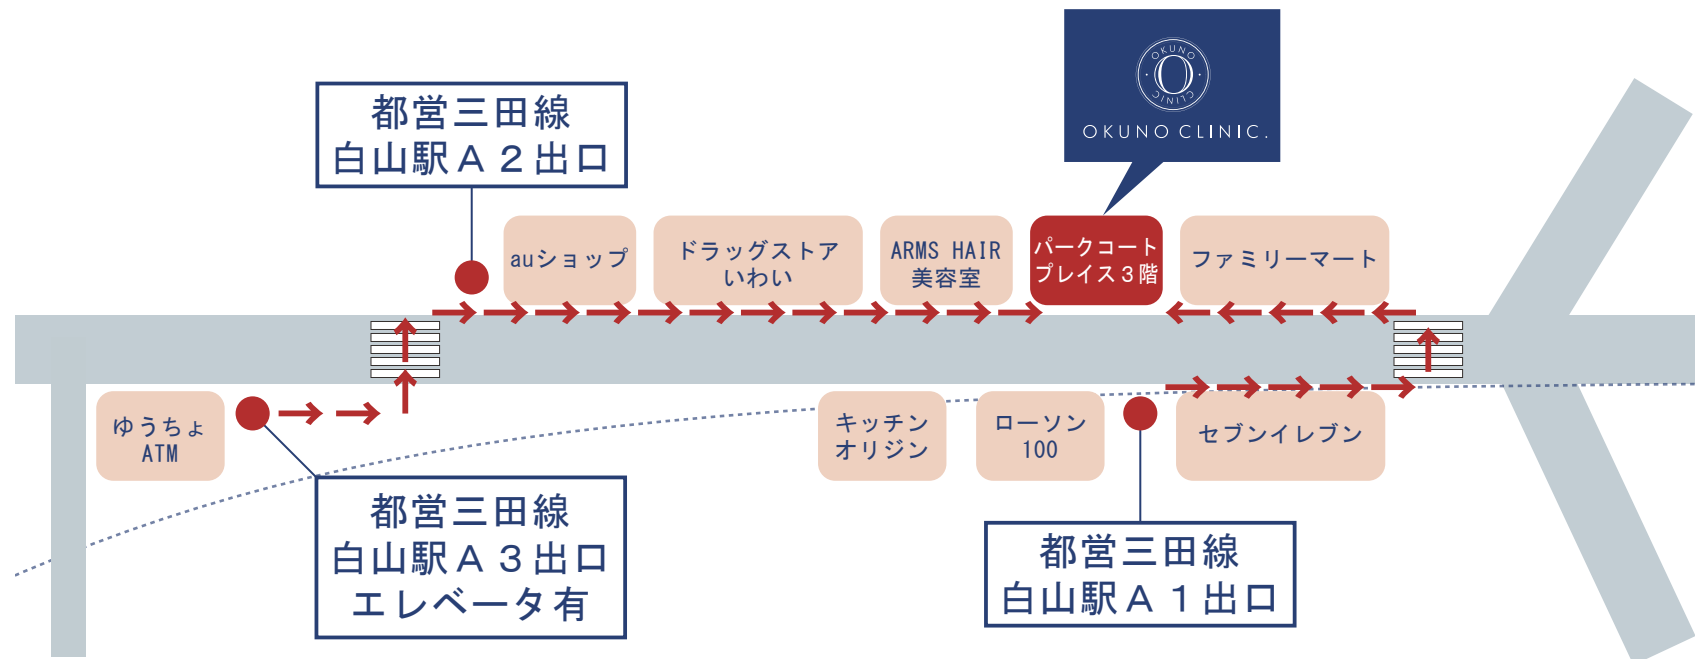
OKUNO
CLINIC
O
OKUNO CLINIC.

都営三田線
白山駅Ａ２出口

auショップ

ドラッグストア
いわい

ARMS HAIR
美容室

パークコート
プレイス３階

ファミリーマート

ゆうちょ
ATM

キッチン
オリジン

ローソン
100

セブンイレブン

都営三田線
白山駅Ａ３出口
エレベータ有

都営三田線
白山駅Ａ１出口